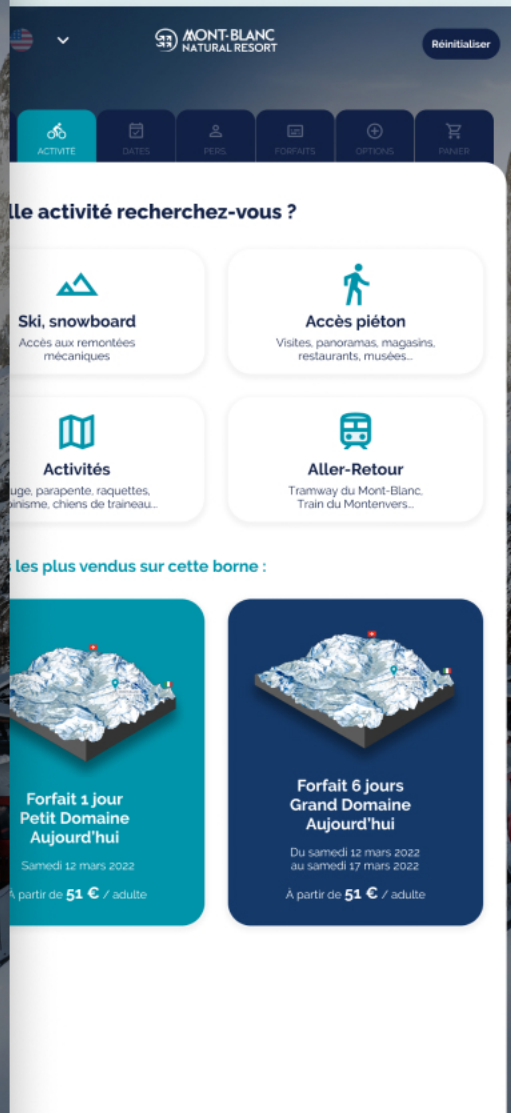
MONT-BLANC NATURAL RESORT

Réinitialiser

ACTIVITÉ
DATES
PERS
FORFAITS
OPTIONS
PANIER

lle activité recherchez-vous ?

Ski, snowboard
Accès aux remontées mécaniques

Accès piéton
Visites, panoramas, magasins, restaurants, musées...

Activités
uge, parapente, raquettes, pinisme, chiens de traineau...

Aller-Retour
Tramway du Mont-Blanc, Train du Montenvers...

s les plus vendus sur cette borne :

Forfait 1 jour
Petit Domaine
Aujourd'hui
Samedi 12 mars 2022
À partir de 51 € / adulte

Forfait 6 jours
Grand Domaine
Aujourd'hui
Du samedi 12 mars 2022 au samedi 17 mars 2022
À partir de 51 € / adulte